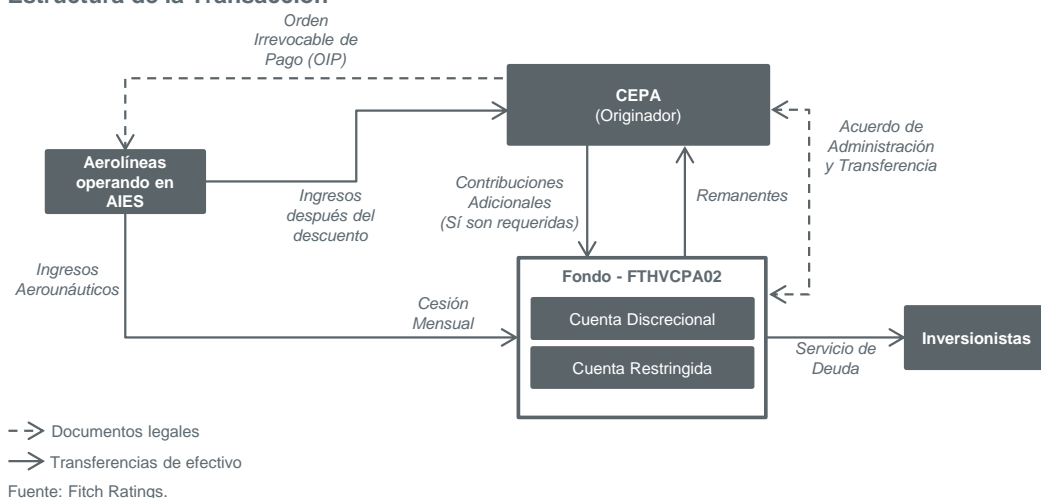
Estructura de la Transacción

Orden Irrevocable de Pago (OIP)

CEPA
(Originador)

Acuerdo de Administración y Transferencia

Aerolíneas operando en AIES

Ingresos después del descuento

Contribuciones Adicionales (Sí son requeridas)

Remanentes

Ingresos Aerounáuticos

Fondo - FTHVCPA02

Cesión Mensual

Cuenta Discrecional

Cuenta Restringida

Servicio de Deuda

Inversionistas

Documentos legales

Transferencias de efectivo

Fuente: Fitch Ratings.